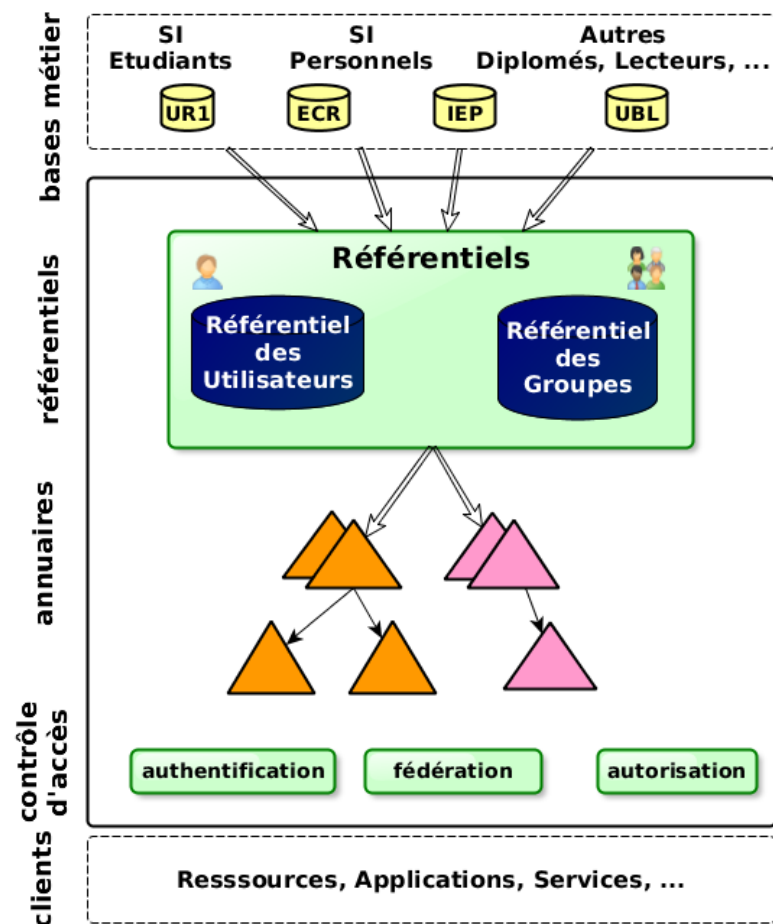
bases métier

SI Etudiants

SI Personnels

Autres Diplomés, Lecteurs, ...

UR1

ECR

IEP

UBL

référentiels

Référentiels

Référentiel des Utilisateurs

Référentiel des Groupes

annuaires

contrôle d'accès

authentification

fédération

autorisation

clients

Resssources, Applications, Services, ...